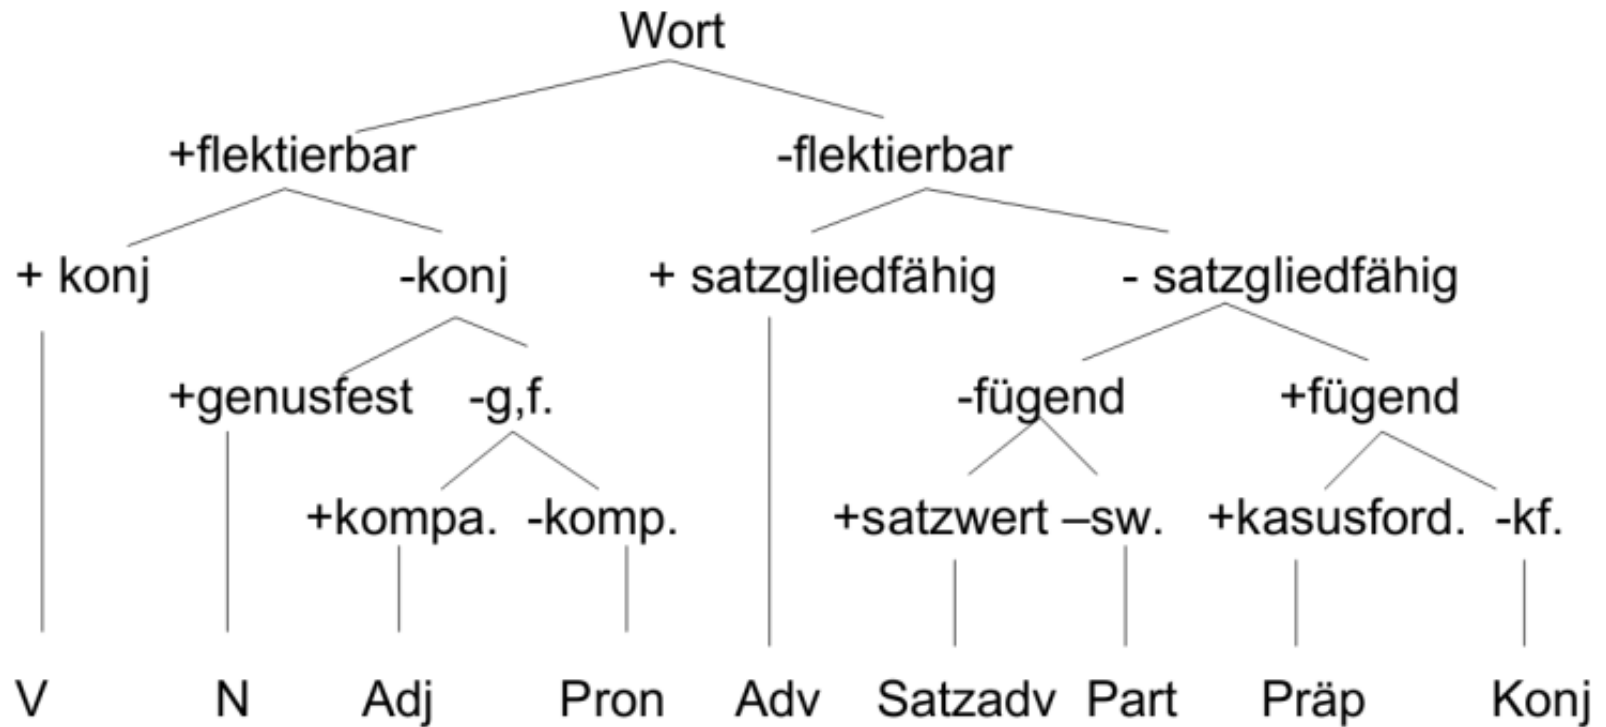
Wort

+flektierbar -flektierbar

+ konj -konj + satzgliedfähig - satzgliedfähig

+genusfest -g,f. -fügend +fügend

+kompa. -komp. +satzwert –sw. +kasusford. -kf.

V N Adj Pron Adv Satzadv Part Präp Konj